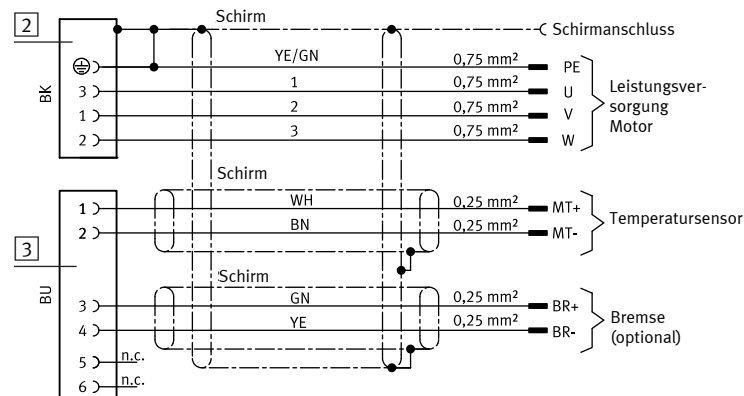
2

BK

⊕
3
1
2

Schirm

YE/GN
1
2
3

0,75 mm²
0,75 mm²
0,75 mm²
0,75 mm²

Schirmanschluss

PE
U
V
W

Leistungsversorgung Motor

3

BU

1
2
3
4
5 n.c.
6 n.c.

Schirm

WH
BN

0,25 mm²
0,25 mm²

MT+
MT-

Temperatursensor

Schirm

GN
YE

0,25 mm²
0,25 mm²

BR+
BR-

Bremse (optional)